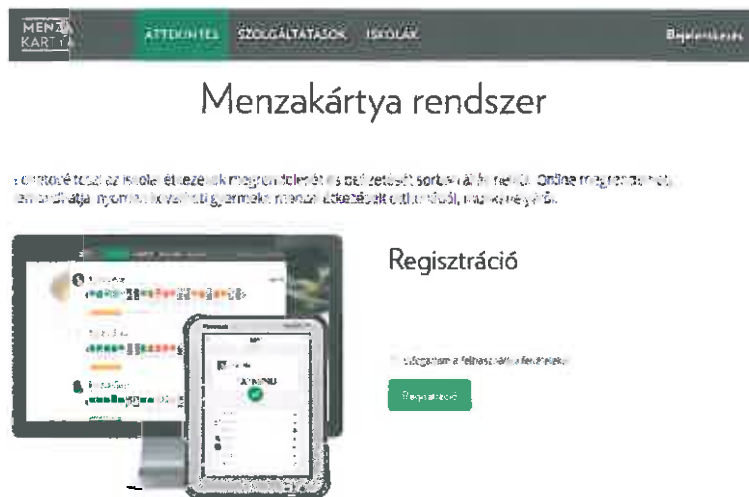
MENZA KÁRTYA

ÁTTEKINTÉS SZOLGÁLTATÁSOK ISKOLÁK

Bejelentkezés

Menzakártya rendszer

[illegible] az iskolai étkezések megrendelését és befizetését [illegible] Online megrendel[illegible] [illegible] gyermeke menzai étkezését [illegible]

Regisztráció

Elfogadom a felhasználási feltételeket

Regisztráció